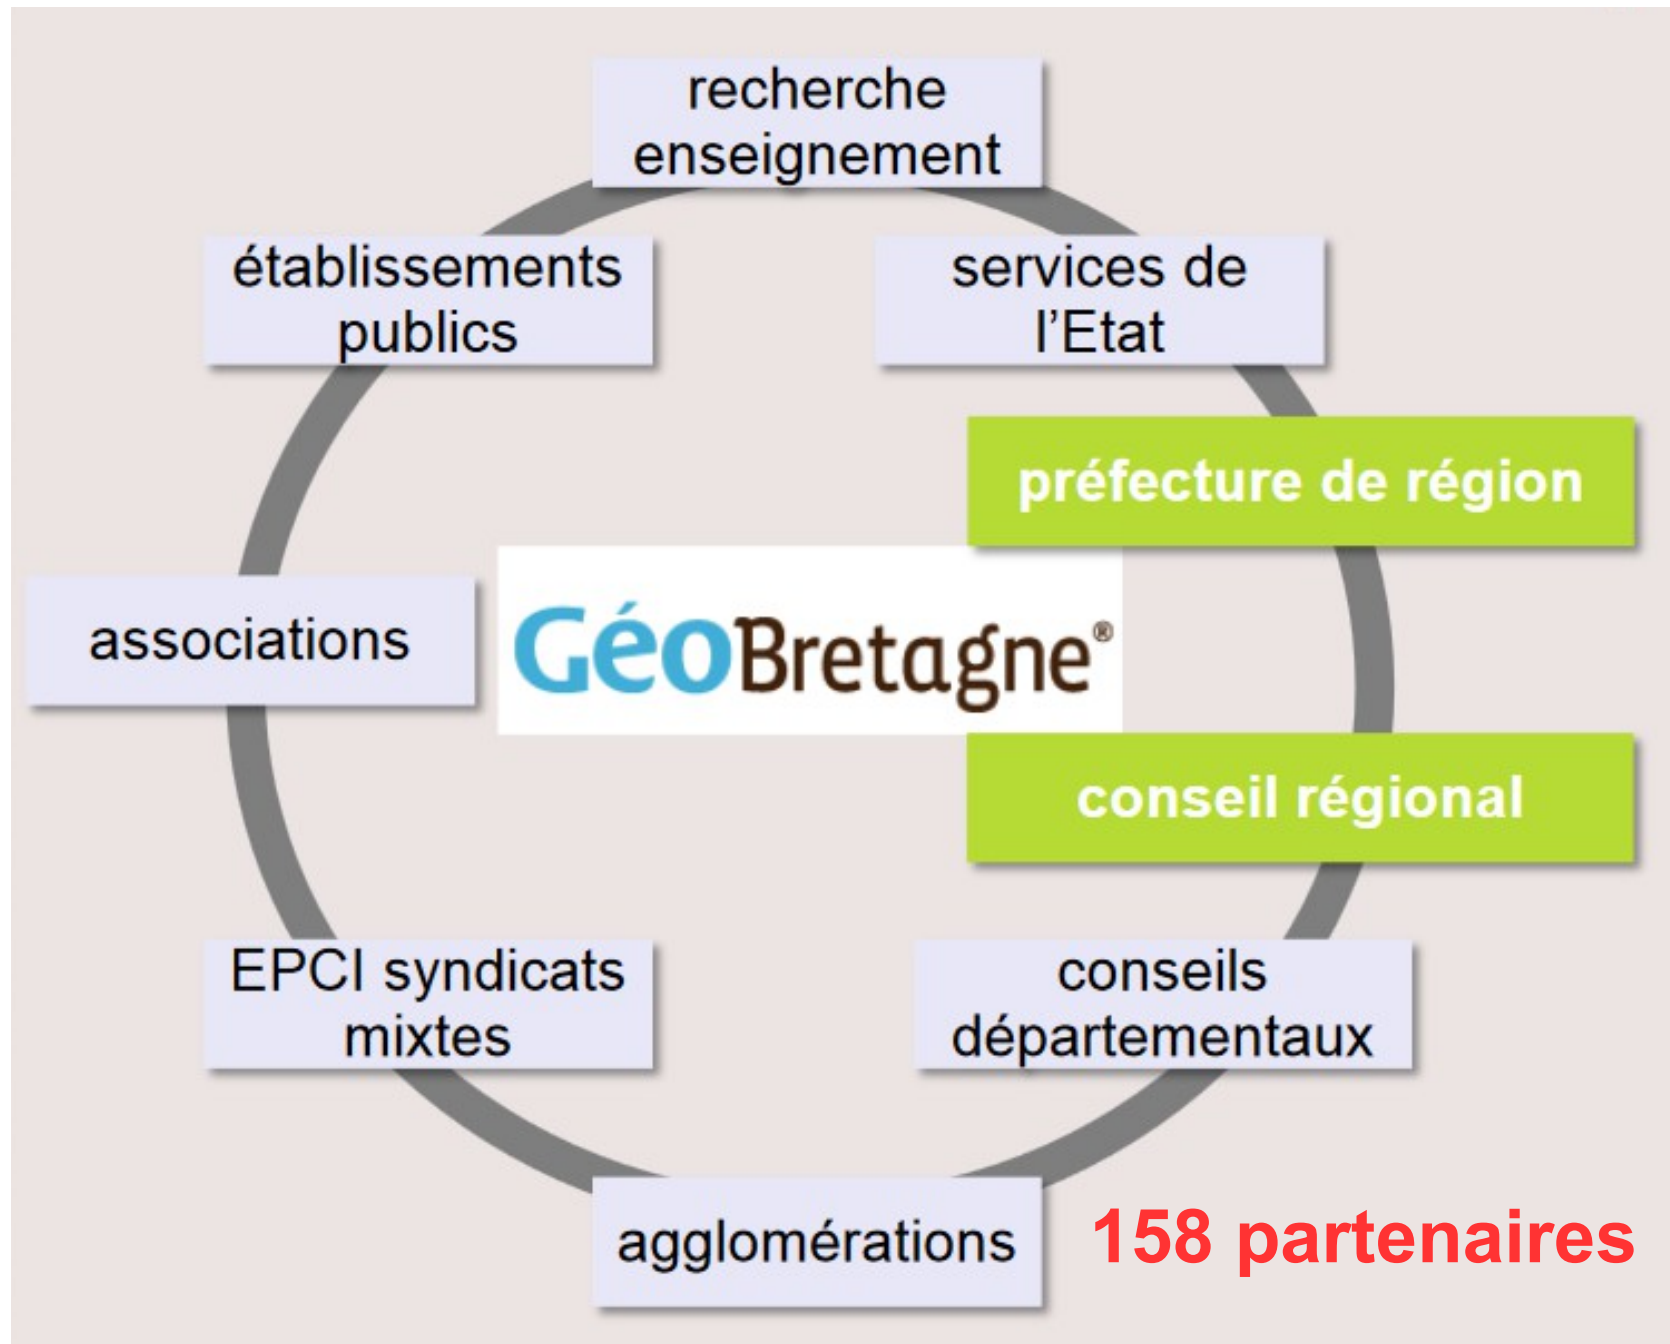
recherche enseignement

établissements publics

services de l'Etat

préfecture de région

associations

GéoBretagne®

conseil régional

EPCI syndicats mixtes

conseils départementaux

agglomérations

158 partenaires